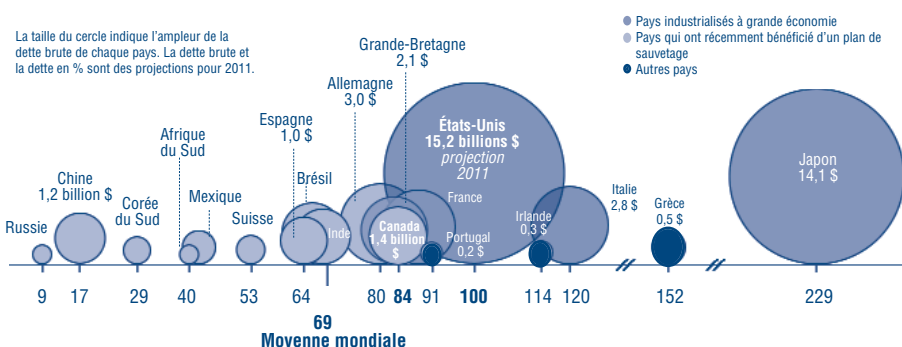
La taille du cercle indique l'ampleur de la dette brute de chaque pays. La dette brute et la dette en % sont des projections pour 2011.

Pays industrialisés à grande économie
Pays qui ont récemment bénéficié d'un plan de sauvetage
Autres pays

Russie
Chine 1,2 billion $
Corée du Sud
Afrique du Sud
Mexique
Suisse
Espagne 1,0 $
Brésil
Inde
Allemagne 3,0 $
Grande-Bretagne 2,1 $
Canada 1,4 billion $
France
Portugal 0,2 $
États-Unis 15,2 billions $ projection 2011
Irlande 0,3 $
Italie 2,8 $
Grèce 0,5 $
Japon 14,1 $

9 17 29 40 53 64 80 84 91 100 114 120 152 229

69
Moyenne mondiale